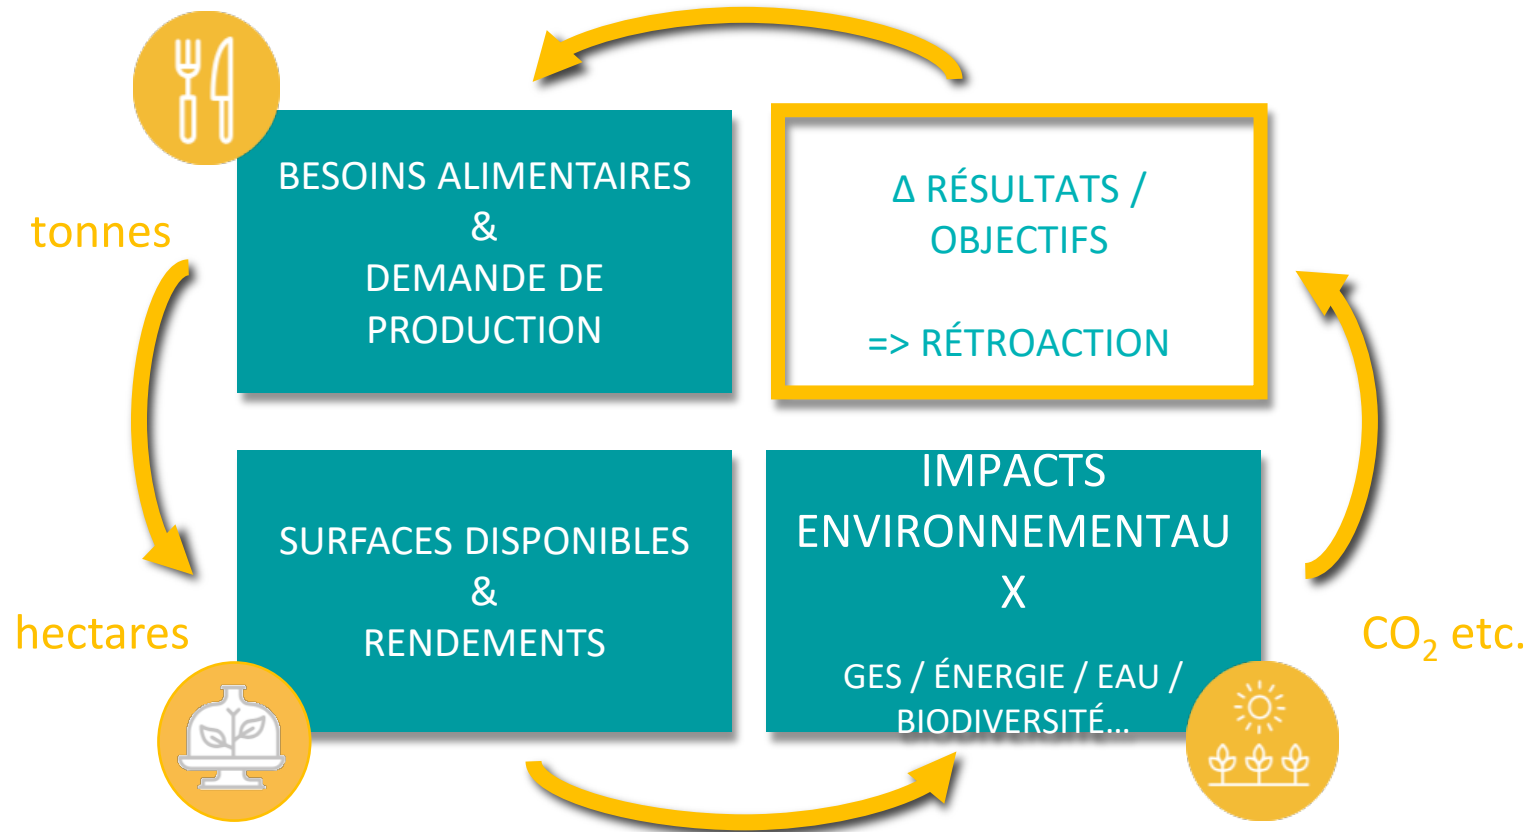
BESOINS ALIMENTAIRES
&
DEMANDE DE PRODUCTION

Δ RÉSULTATS / OBJECTIFS

=> RÉTROACTION

tonnes

SURFACES DISPONIBLES
&
RENDEMENTS

IMPACTS ENVIRONNEMENTAUX

GES / ÉNERGIE / EAU / BIODIVERSITÉ…

hectares

$CO_2$ etc.